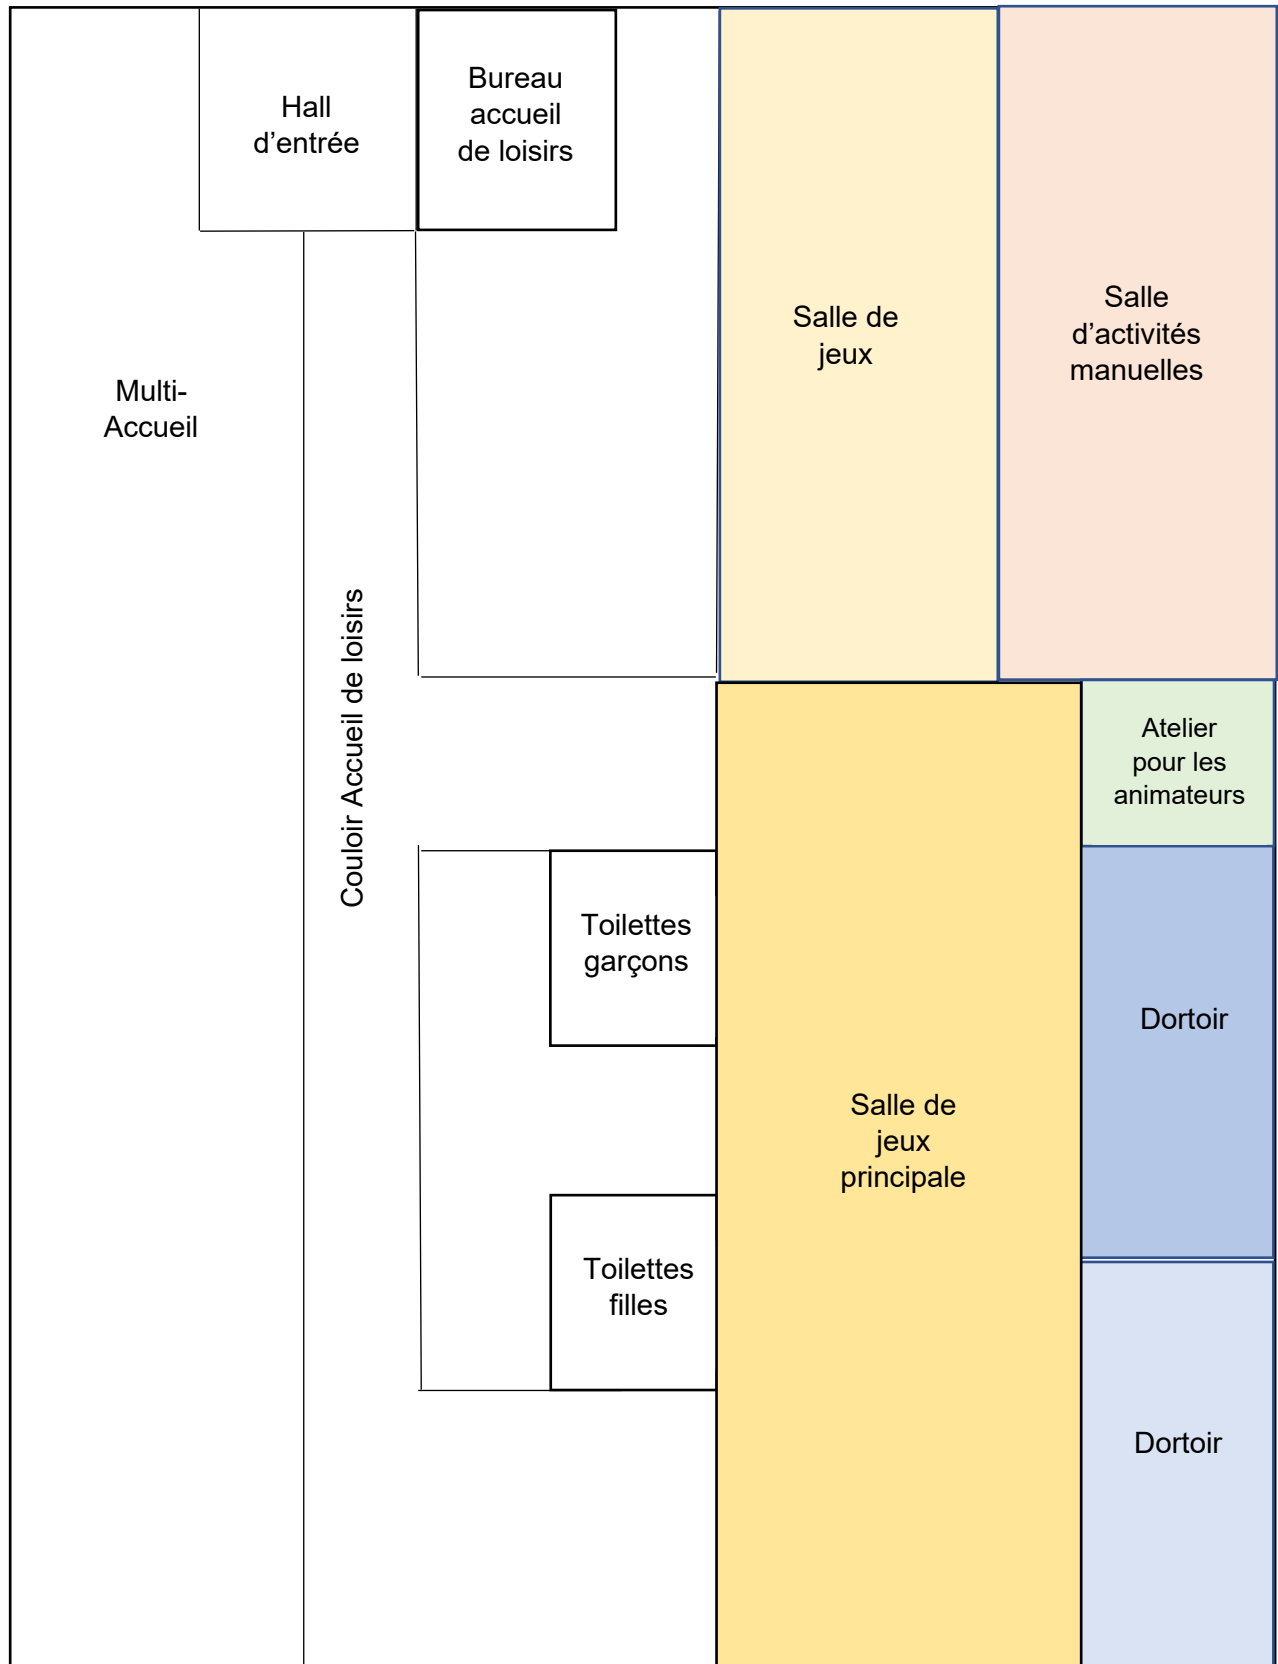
Hall d'entrée

Bureau accueil de loisirs

Salle de jeux

Salle d'activités manuelles

Multi-Accueil

Couloir Accueil de loisirs

Atelier pour les animateurs

Toilettes garçons

Dortoir

Salle de jeux principale

Toilettes filles

Dortoir